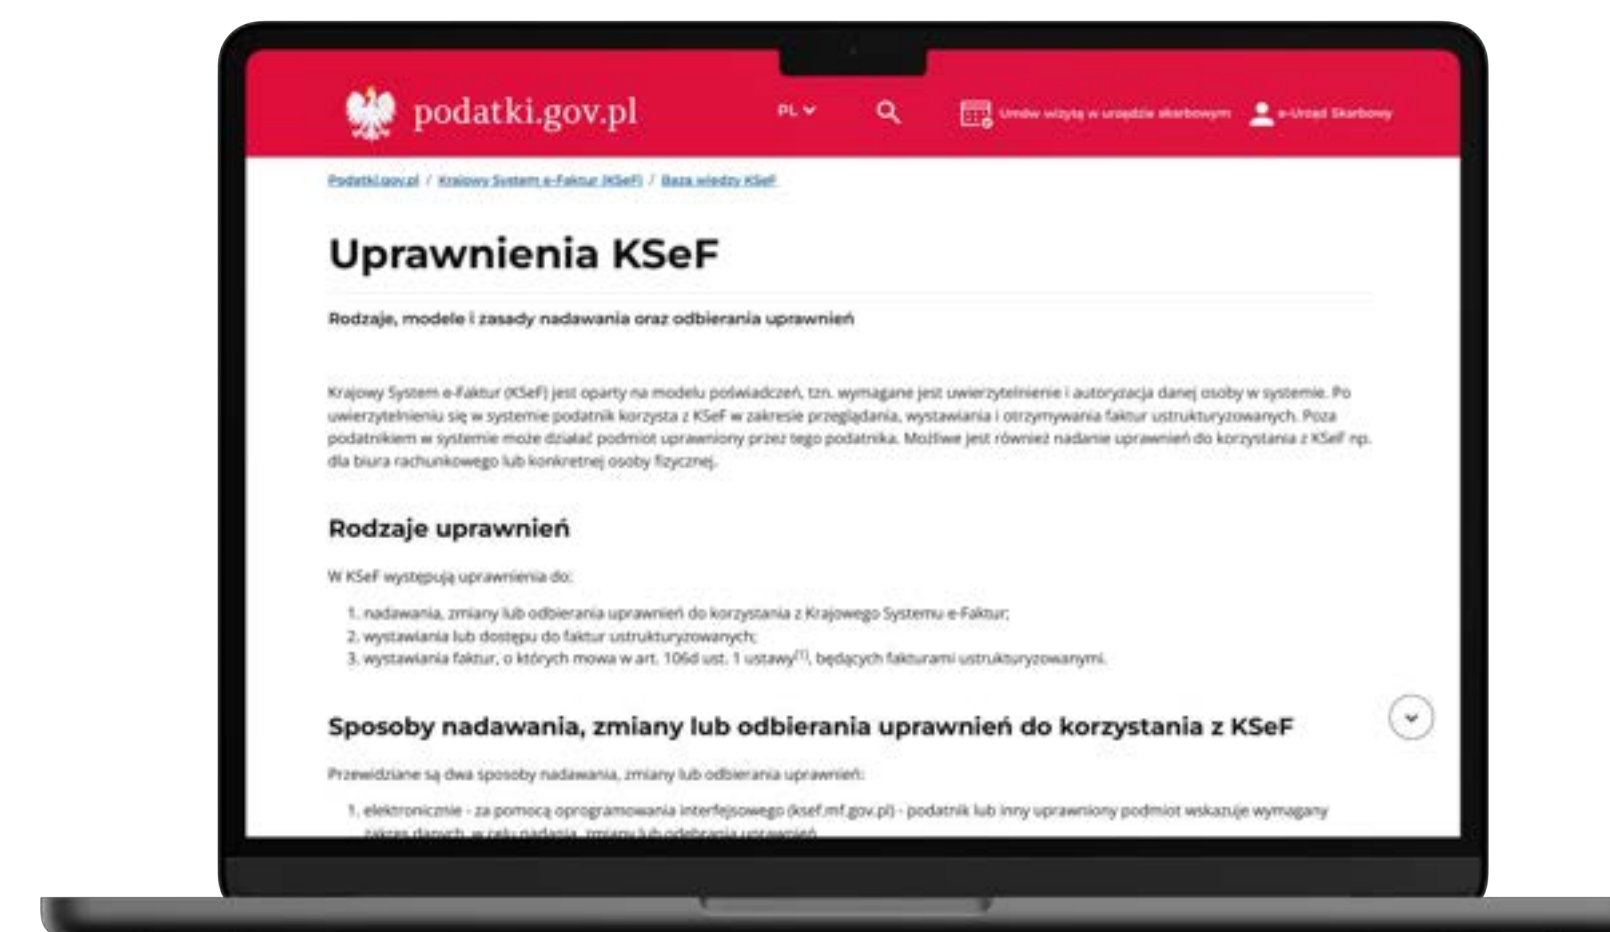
podatki.gov.pl

PL

Umów wizytę w urzędzie skarbowym

e-Urząd Skarbowy

Podatki.gov.pl / Krajowy System e-Faktur (KSeF) / Baza wiedzy KSeF

Uprawnienia KSeF

Rodzaje, modele i zasady nadawania oraz odbierania uprawnień

Krajowy System e-Faktur (KSeF) jest oparty na modelu poświadczeń, tzn. wymagane jest uwierzytelnienie i autoryzacja danej osoby w systemie. Po uwierzytelnieniu się w systemie podatnik korzysta z KSeF w zakresie przeglądania, wystawiania i otrzymywania faktur ustrukturyzowanych. Poza podatnikiem w systemie może działać podmiot uprawniony przez tego podatnika. Możliwe jest również nadanie uprawnień do korzystania z KSeF np. dla biura rachunkowego lub konkretnej osoby fizycznej.

Rodzaje uprawnień

W KSeF występują uprawnienia do:

1. nadawania, zmiany lub odbierania uprawnień do korzystania z Krajowego Systemu e-Faktur;
2. wystawiania lub dostępu do faktur ustrukturyzowanych;
3. wystawiania faktur, o których mowa w art. 106d ust. 1 ustawy$^{[1]}$, będących fakturami ustrukturyzowanymi.

Sposoby nadawania, zmiany lub odbierania uprawnień do korzystania z KSeF

Przewidziane są dwa sposoby nadawania, zmiany lub odbierania uprawnień:

1. elektronicznie - za pomocą oprogramowania interfejsowego (ksef.mf.gov.pl) - podatnik lub inny uprawniony podmiot wskazuje wymagany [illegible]